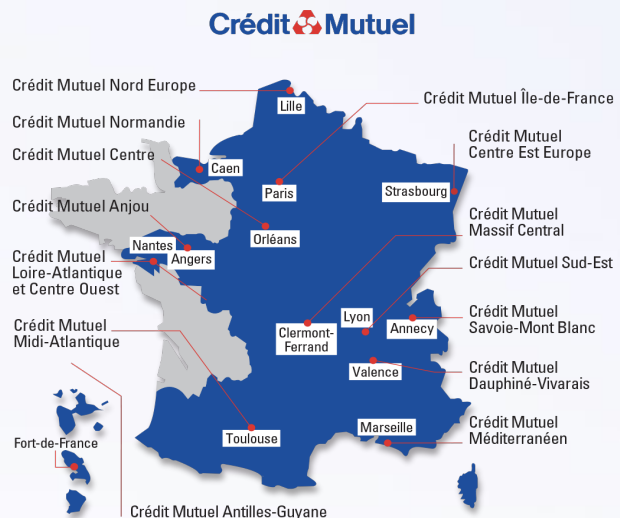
Crédit Mutuel

Crédit Mutuel Nord Europe

Crédit Mutuel Normandie

Crédit Mutuel Centre

Crédit Mutuel Anjou

Crédit Mutuel Loire-Atlantique et Centre Ouest

Crédit Mutuel Midi-Atlantique

Crédit Mutuel Île-de-France

Crédit Mutuel Centre Est Europe

Crédit Mutuel Massif Central

Crédit Mutuel Sud-Est

Crédit Mutuel Savoie-Mont Blanc

Crédit Mutuel Dauphiné-Vivarais

Crédit Mutuel Méditerranéen

Crédit Mutuel Antilles-Guyane

Lille

Caen

Paris

Strasbourg

Orléans

Nantes

Angers

Clermont-Ferrand

Lyon

Annecy

Valence

Toulouse

Marseille

Fort-de-France